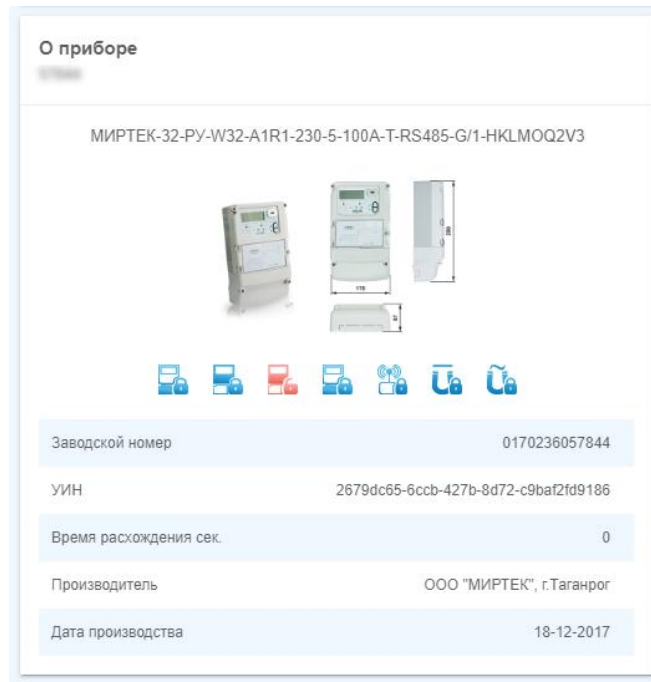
О приборе
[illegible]

МИРТЕК-32-РУ-W32-A1R1-230-5-100A-T-RS485-G/1-HKLMOQ2V3

| | |
|---|---|
| Заводской номер | 0170236057844 |
| УИН | 2679dc65-6ccb-427b-8d72-c9baf2fd9186 |
| Время расхождения сек. | 0 |
| Производитель | ООО "МИРТЕК", г.Таганрог |
| Дата производства | 18-12-2017 |